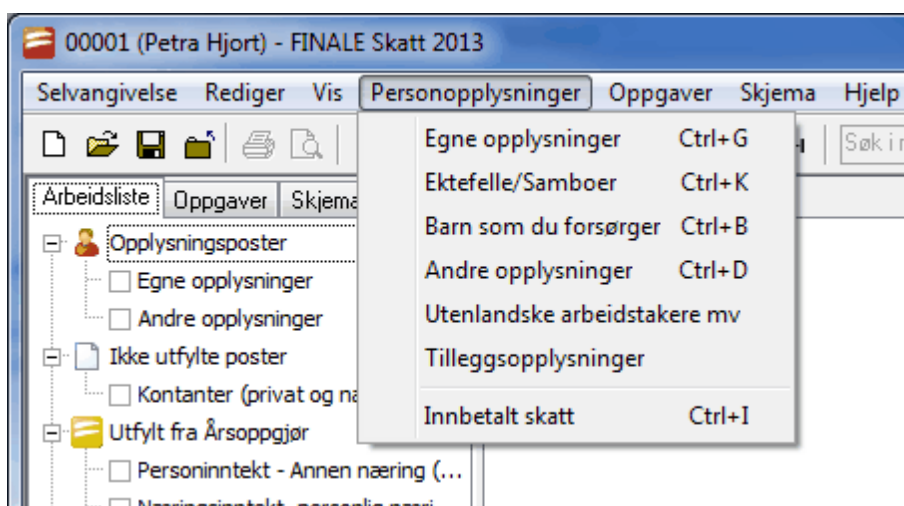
00001 (Petra Hjort) - FINALE Skatt 2013

Selvangivelse Rediger Vis Personopplysninger Oppgaver Skjema Hjelp

Søk i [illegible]

Arbeidsliste Oppgaver Skjema

Opplysningsposter
Egne opplysninger
Andre opplysninger
Ikke utfylte poster
Kontanter (privat og na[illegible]
Utfylt fra Årsoppgjør
Personinntekt - Annen næring (...
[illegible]

Egne opplysninger Ctrl+G
Ektefelle/Samboer Ctrl+K
Barn som du forsørger Ctrl+B
Andre opplysninger Ctrl+D
Utenlandske arbeidstakere mv
Tilleggsopplysninger
Innbetalt skatt Ctrl+I